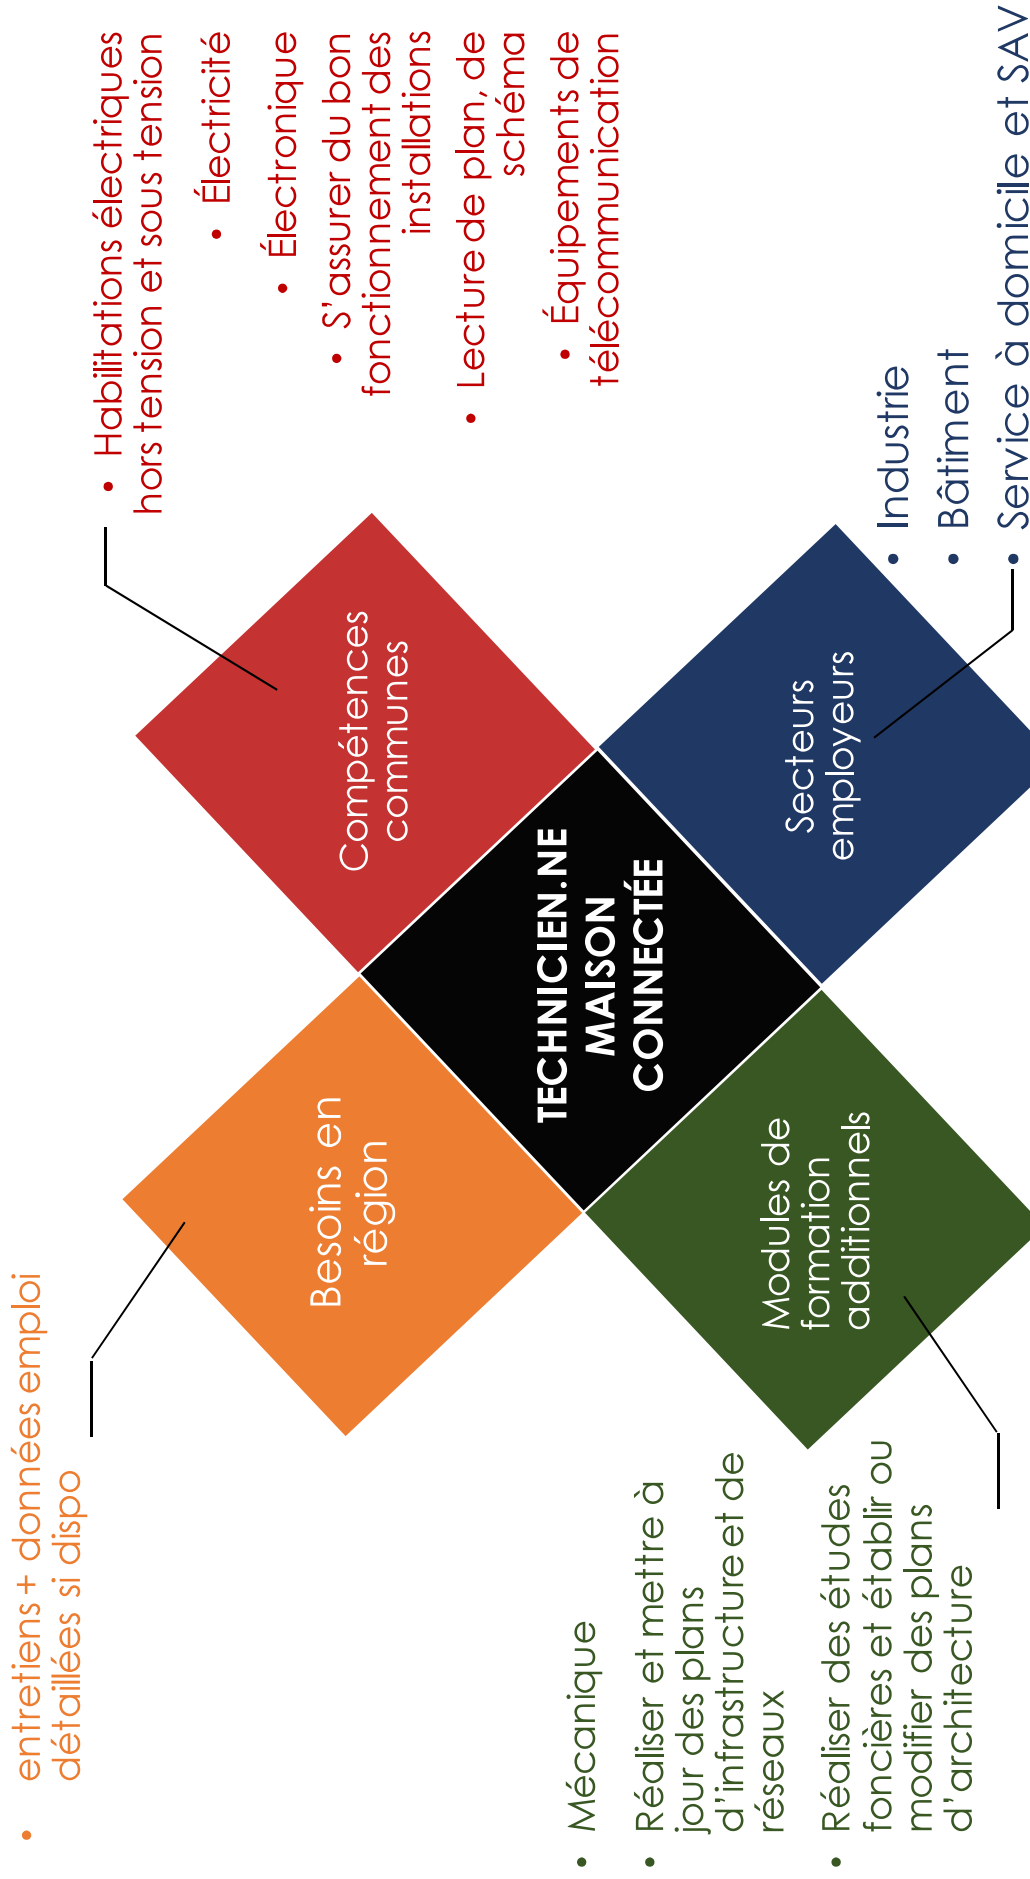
TECHNICIEN.NE MAISON CONNECTÉE

Compétences communes

• Habilitations électriques hors tension et sous tension
• Électricité
• Électronique
• S'assurer du bon fonctionnement des installations
• Lecture de plan, de schéma
• Équipements de télécommunication

Secteurs employeurs

• Industrie
• Bâtiment
• Service à domicile et SAV

Modules de formation additionnels

• Mécanique
• Réaliser et mettre à jour des plans d'infrastructure et de réseaux
• Réaliser des études foncières et établir ou modifier des plans d'architecture

Besoins en région

• entretiens + données emploi détaillées si dispo